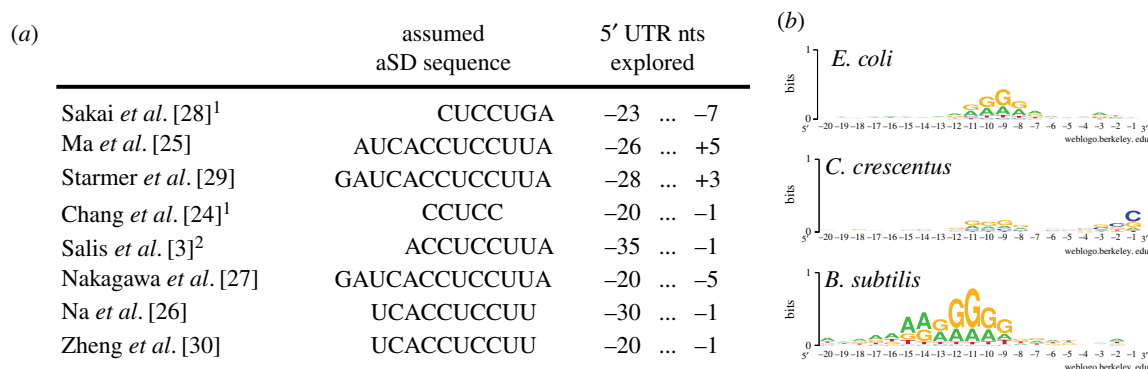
(*a*)

| | assumed aSD sequence | 5′ UTR nts explored |
|---|---|---|
| Sakai *et al*. [28]$^1$ | CUCCUGA | –23 ... –7 |
| Ma *et al*. [25] | AUCACCUCCUUA | –26 ... +5 |
| Starmer *et al*. [29] | GAUCACCUCCUUA | –28 ... +3 |
| Chang *et al*. [24]$^1$ | CCUCC | –20 ... –1 |
| Salis *et al*. [3]$^2$ | ACCUCCUUA | –35 ... –1 |
| Nakagawa *et al*. [27] | GAUCACCUCCUUA | –20 ... –5 |
| Na *et al*. [26] | UCACCUCCUU | –30 ... –1 |
| Zheng *et al*. [30] | UCACCUCCUU | –20 ... –1 |

(*b*)

1
bits
0
*E. coli*
GGG
AAAA
5′ –20 –19 –18 –17 –16 –15 –14 –13 –12 –11 –10 –9 –8 –7 –6 –5 –4 –3 –2 –1 3′
weblogo.berkeley.edu

1
bits
0
*C. crescentus*
C
5′ –20 –19 –18 –17 –16 –15 –14 –13 –12 –11 –10 –9 –8 –7 –6 –5 –4 –3 –2 –1 3′
weblogo.berkeley.edu

1
bits
0
*B. subtilis*
AAGGGG
GAAAAA
5′ –20 –19 –18 –17 –16 –15 –14 –13 –12 –11 –10 –9 –8 –7 –6 –5 –4 –3 –2 –1 3′
weblogo.berkeley.edu